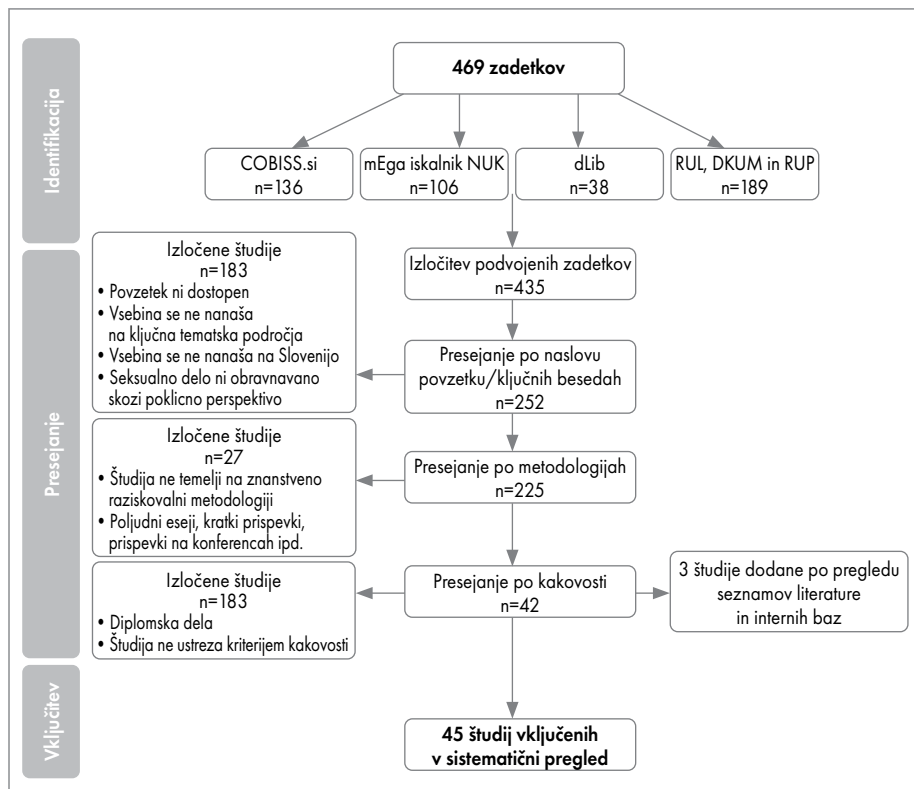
Identifikacija

469 zadetkov

COBISS.si
n=136

mEga iskalnik NUK
n=106

dLib
n=38

RUL, DKUM in RUP
n=189

Presejanje

Izločene študije
n=183
• Povzetek ni dostopen
• Vsebina se ne nanaša na ključna tematska področja
• Vsebina se ne nanaša na Slovenijo
• Seksualno delo ni obravnavano skozi poklicno perspektivo

Izločitev podvojenih zadetkov
n=435

Presejanje po naslovu povzetku/ključnih besedah
n=252

Izločene študije
n=27
• Študija ne temelji na znanstveno raziskovalni metodologiji
• Poljudni eseji, kratki prispevki, prispevki na konferencah ipd.

Presejanje po metodologijah
n=225

Izločene študije
n=183
• Diplomska dela
• Študija ne ustreza kriterijem kakovosti

Presejanje po kakovosti
n=42

3 študije dodane po pregledu seznamov literature in internih baz

Vključitev

45 študij vključenih v sistematični pregled